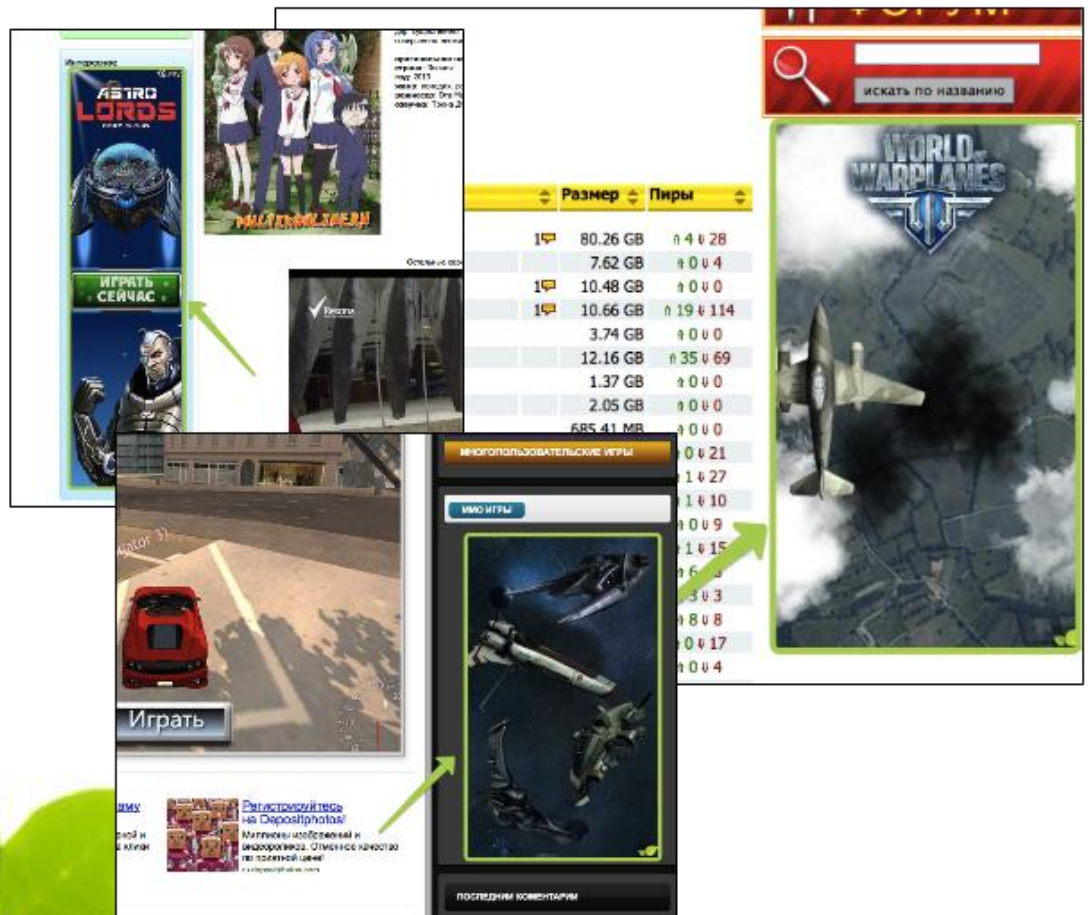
искать по названию

WORLD OF WARPLANES

Размер | Пиры

| | Размер | Пиры |
|---|---|---|
| 1 | 80.26 GB | 4 28 |
| | 7.62 GB | 0 4 |
| 1 | 10.48 GB | 0 0 |
| 1 | 10.66 GB | 19 114 |
| | 3.74 GB | 0 0 |
| | 12.16 GB | 35 69 |
| | 1.37 GB | 0 0 |
| | 2.05 GB | 0 0 |
| | 685.41 MB | 0 0 |
| | | 0 21 |
| | | 1 27 |
| | | 1 10 |
| | | 0 9 |
| | | 1 15 |
| | | 6 |
| | | 3 3 |
| | | 8 8 |
| | | 0 17 |
| | | 0 4 |

ASTRO LORDS

ИГРАТЬ СЕЙЧАС

Играть

МНОГОПОЛЬЗОВАТЕЛЬСКИЕ ИГРЫ

ММО ИГРЫ

ПОСЛЕДНИЕ КОМЕНТАРИИ

Регистрируйтесь на Depositphotos!
Миллионы изображений и видеороликов. Отменное качество по приятной цене!